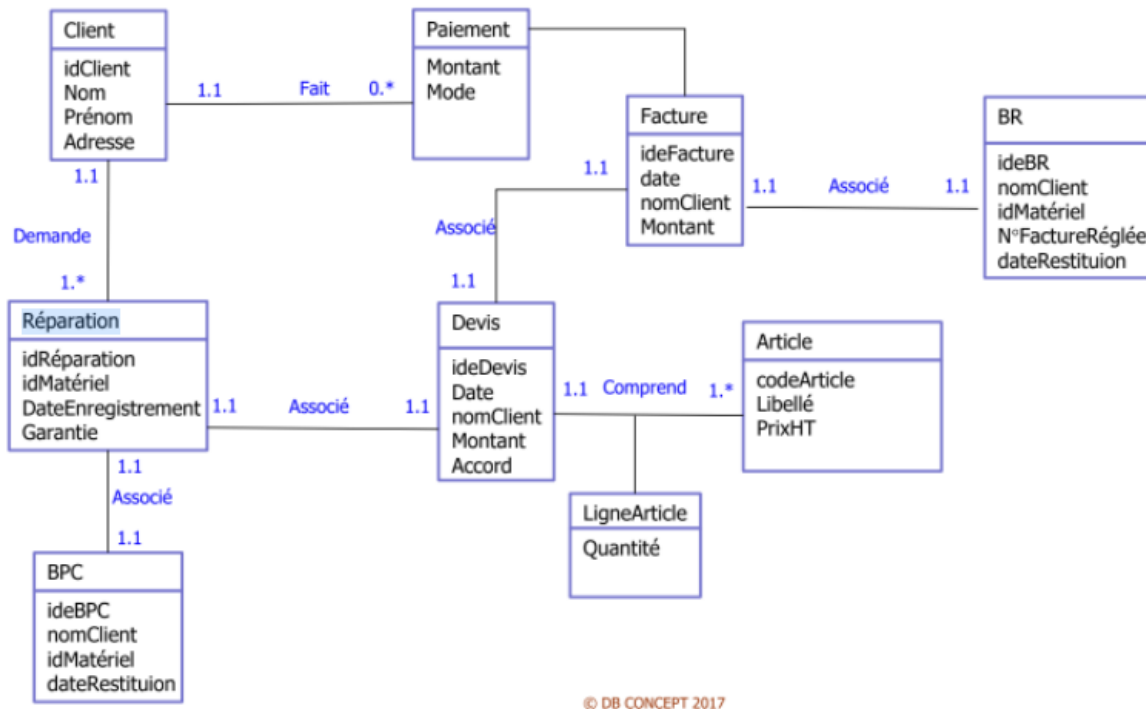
Client
idClient
Nom
Prénom
Adresse

1.1 Fait 0.*

Paiement
Montant
Mode

Facture
ideFacture
date
nomClient
Montant

1.1 Associé 1.1

BR
ideBR
nomClient
idMatériel
N°FactureRéglée
dateRestituion

1.1
Demande
1.*

1.1
Associé
1.1

Réparation
idRéparation
idMatériel
DateEnregistrement
Garantie

1.1 Associé 1.1

Devis
ideDevis
Date
nomClient
Montant
Accord

1.1 Comprend 1.*

Article
codeArticle
Libellé
PrixHT

LigneArticle
Quantité

1.1
Associé
1.1

BPC
ideBPC
nomClient
idMatériel
dateRestituion

© DB CONCEPT 2017